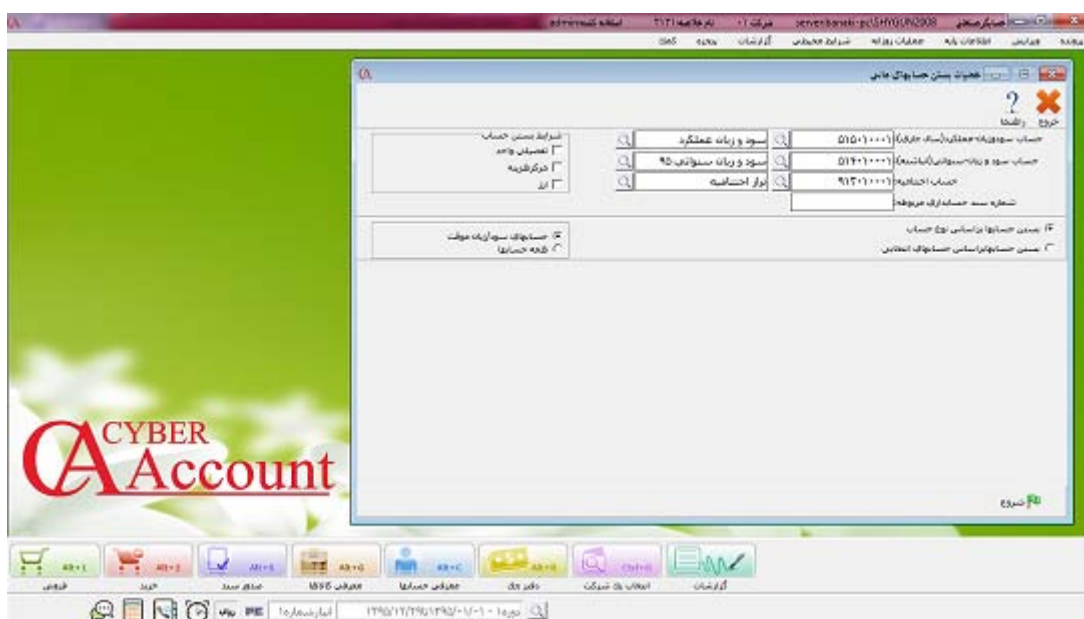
حسابگر صنعتی
server:baneh-pc\SHYQUN2008
شرکت ۰۲
نام فاکتور ۲۱۲۱
administrator
پرونده ویرایش اطلاعات پایه عملیات روزانه شرایط محیطی گزارشات پنجره کمک

عملیات بستن حسابهای دائمی
خروج راهنما

حساب سود(زیان) عملکرد(سال جاری) ۵۱۵۰۱۰۰۰۱ سود و زیان عملکرد
حساب سود و زیان سنواتی(انباشته) ۵۱۴۰۱۰۰۰۱ سود و زیان سنواتی ۹۵
حساب اختتامیه ۹۱۳۰۱۰۰۰۱ تراز اختتامیه
شماره سند حسابداری مربوطه

شرایط بستن حساب
تفصیلی واحد
مرکزهزینه
ارز

بستن حسابها براساس نوع حساب
بستن حسابها براساس حسابهای انتخابی

حسابهای سود/زیان موقت
کلیه حسابها

شروع

CYBER
Account

Alt+L فروش
Alt+J خرید
Alt+S صدور سند
Alt+G معرفی کالا
Alt+C معرفی حسابها
Alt+B دفتر چک
Ctrl+H انتخاب یک شرکت
گزارشات

دوره ۱۳۹۵/۰۱/۰۱ - ۱۳۹۵/۱۲/۲۹
انبار شماره ۱